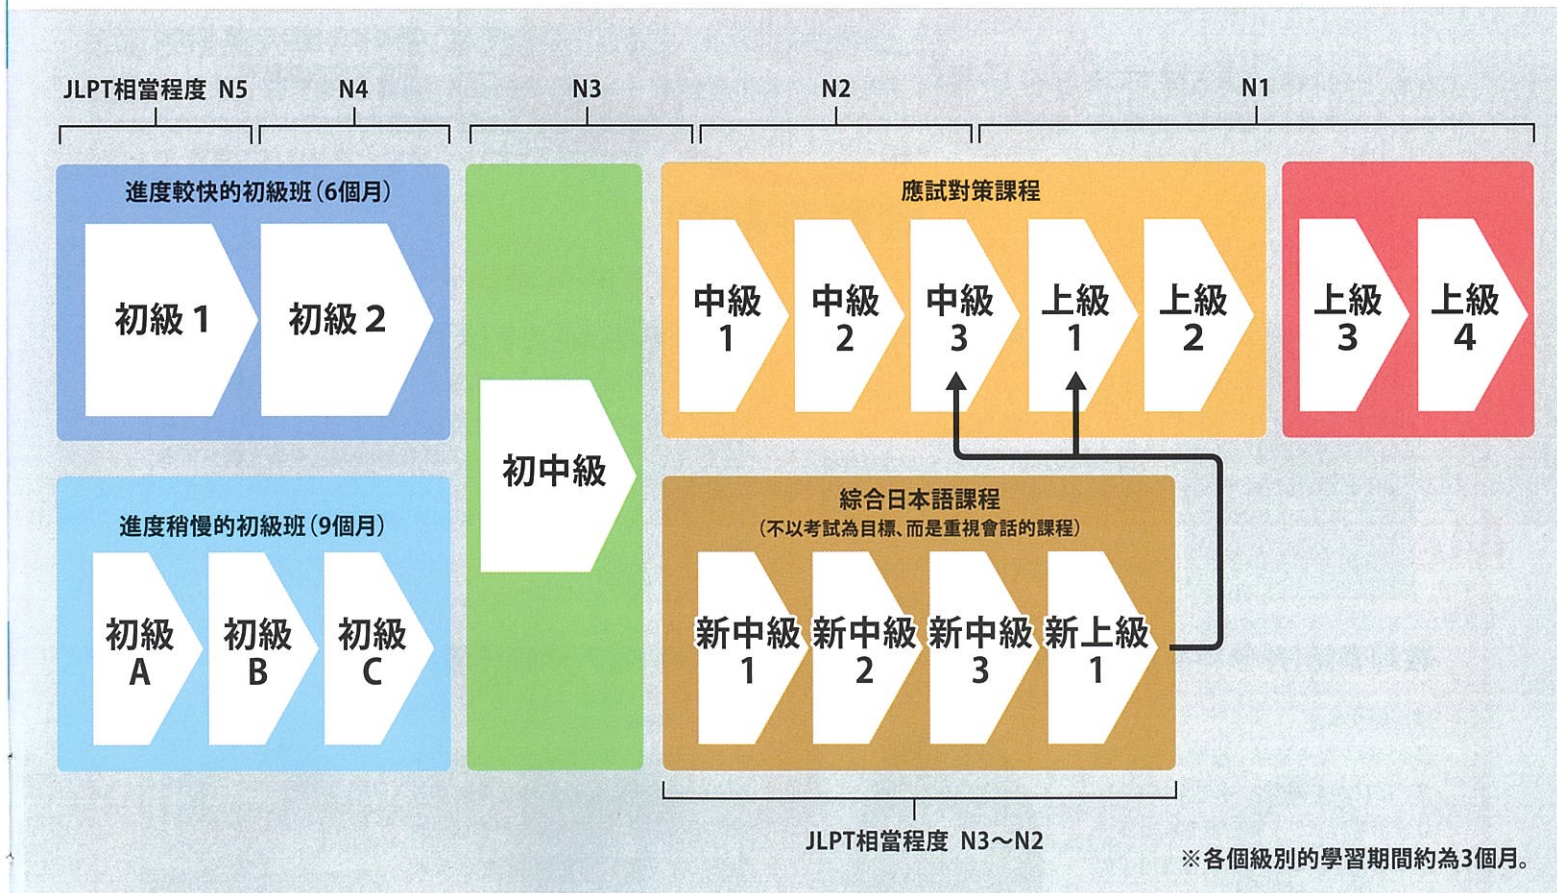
JLPT相當程度 N5

N4

N3

N2

N1

進度較快的初級班(6個月)

初級 1

初級 2

進度稍慢的初級班(9個月)

初級 A

初級 B

初級 C

初中級

應試對策課程

中級 1

中級 2

中級 3

上級 1

上級 2

上級 3

上級 4

綜合日本語課程
(不以考試為目標、而是重視會話的課程)

新中級 1

新中級 2

新中級 3

新上級 1

JLPT相當程度 N3～N2

※各個級別的學習期間約為3個月。